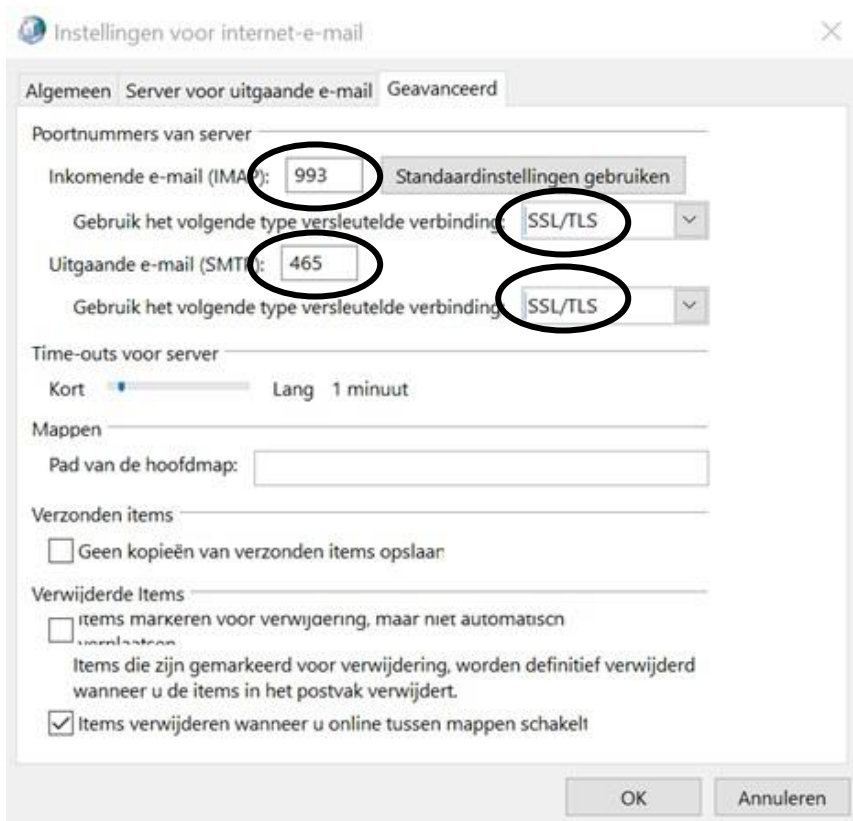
Instellingen voor internet-e-mail

Algemeen | Server voor uitgaande e-mail | Geavanceerd

Poortnummers van server

Inkomende e-mail (IMAP): 993 Standaardinstellingen gebruiken

Gebruik het volgende type versleutelde verbinding: SSL/TLS

Uitgaande e-mail (SMTP): 465

Gebruik het volgende type versleutelde verbinding: SSL/TLS

Time-outs voor server

Kort Lang 1 minuut

Mappen

Pad van de hoofdmap:

Verzonden items

Geen kopieën van verzonden items opslaan

Verwijderde Items

Items markeren voor verwijdering, maar niet automatisch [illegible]

Items die zijn gemarkeerd voor verwijdering, worden definitief verwijderd wanneer u de items in het postvak verwijdert.

Items verwijderen wanneer u online tussen mappen schakelt

OK Annuleren